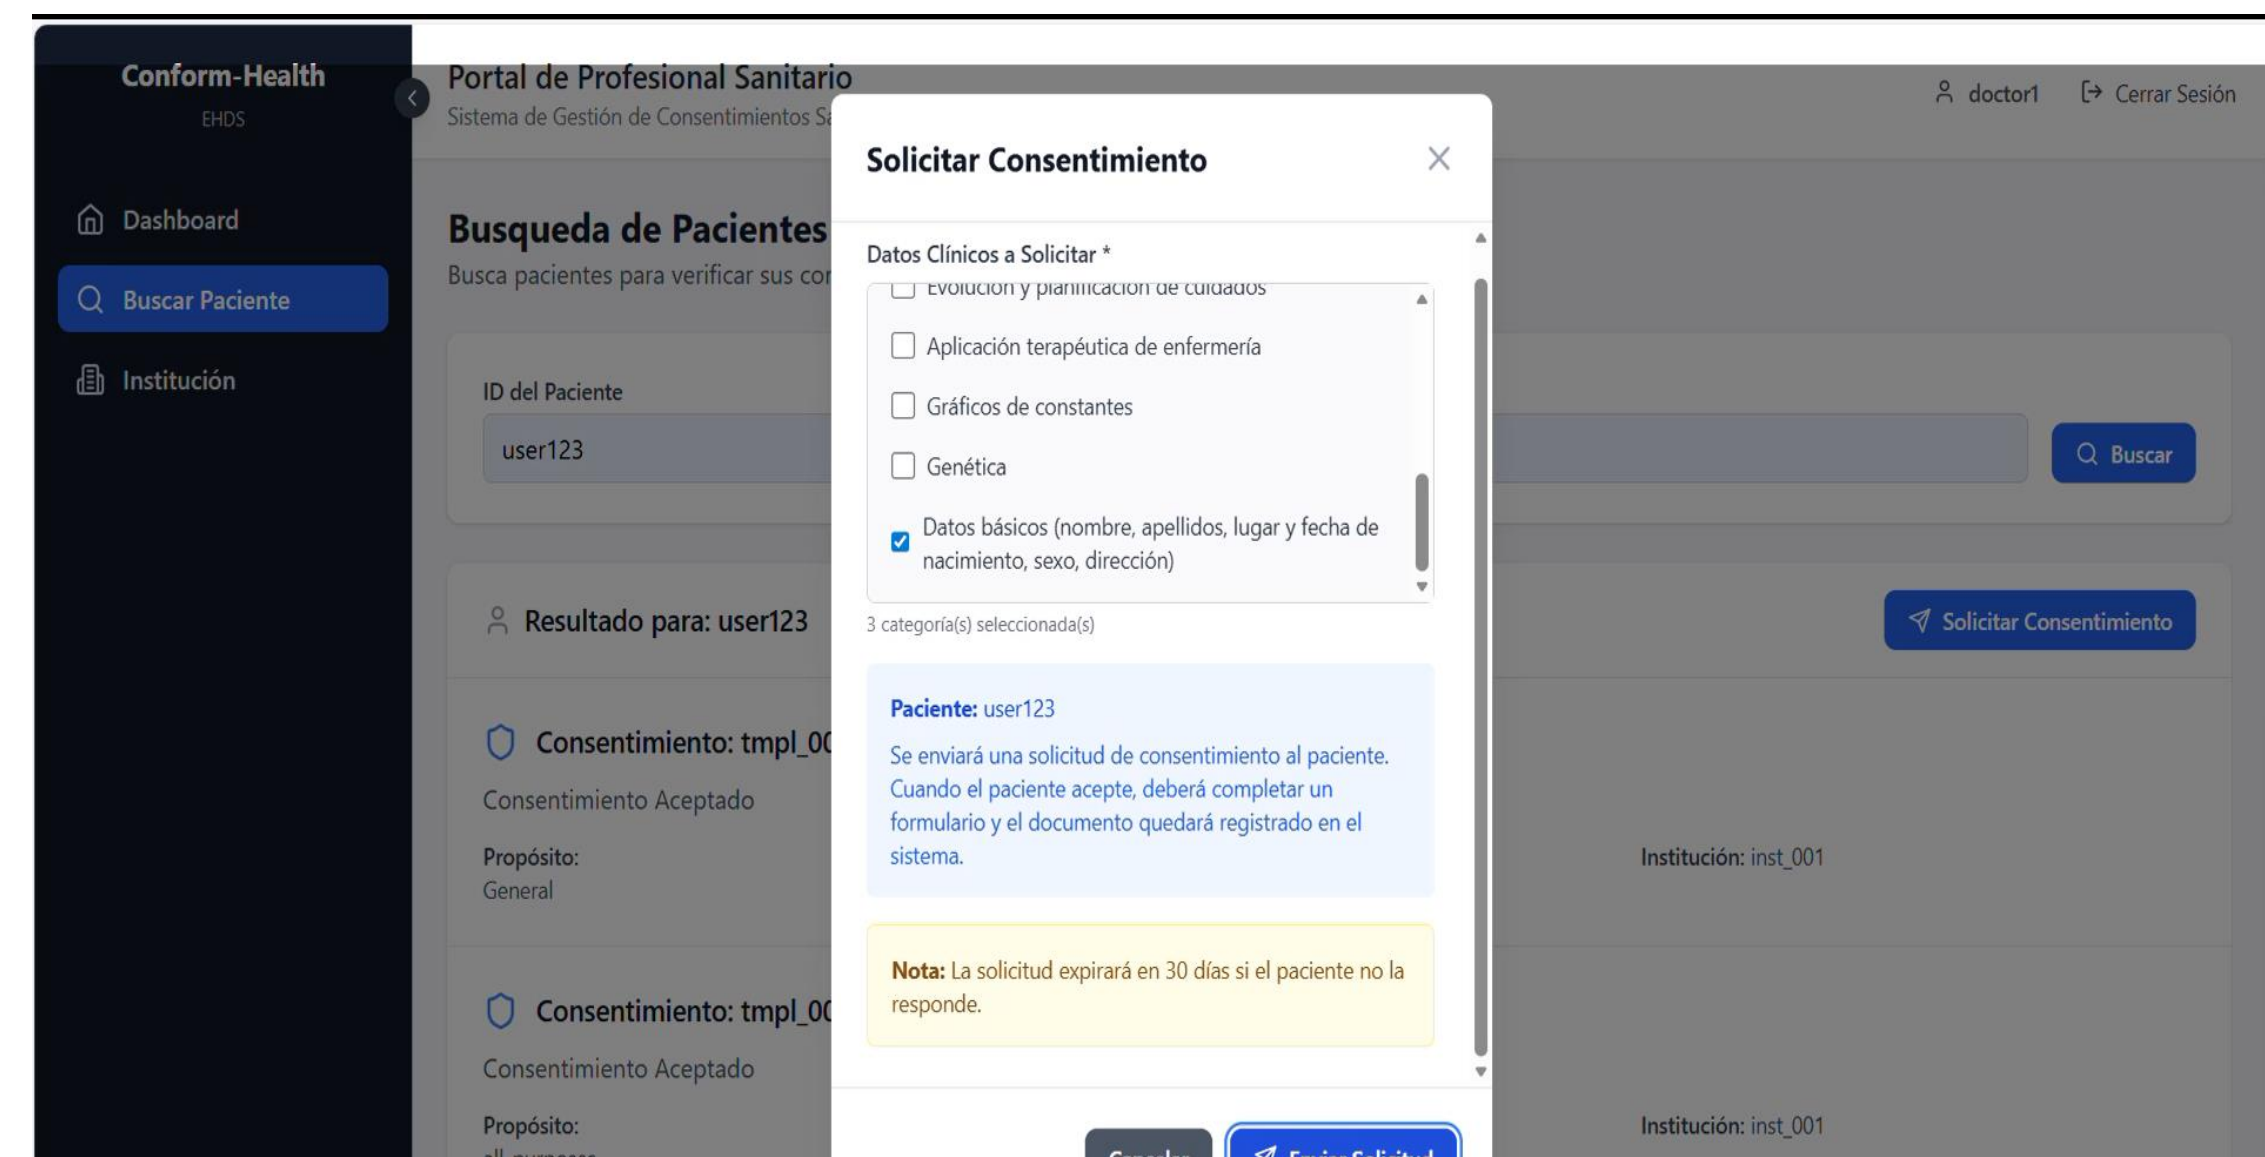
Conform-Health
EHDS

Dashboard
Buscar Paciente
Institución

Portal de Profesional Sanitario
Sistema de Gestión de Consentimientos S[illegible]

doctor1
Cerrar Sesión

Busqueda de Pacientes
Busca pacientes para verificar sus co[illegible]

ID del Paciente
user123
Buscar

Resultado para: user123
Solicitar Consentimiento

Consentimiento: tmpl_0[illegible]
Consentimiento Aceptado
Propósito:
General
Institución: inst_001

Consentimiento: tmpl_0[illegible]
Consentimiento Aceptado
Propósito:
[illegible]
Institución: inst_001

Solicitar Consentimiento

Datos Clínicos a Solicitar *
Evolución y planificación de cuidados
Aplicación terapéutica de enfermería
Gráficos de constantes
Genética
Datos básicos (nombre, apellidos, lugar y fecha de nacimiento, sexo, dirección)
3 categoría(s) seleccionada(s)

Paciente: user123
Se enviará una solicitud de consentimiento al paciente. Cuando el paciente acepte, deberá completar un formulario y el documento quedará registrado en el sistema.

Nota: La solicitud expirará en 30 días si el paciente no la responde.

Cancelar
Enviar Solicitud